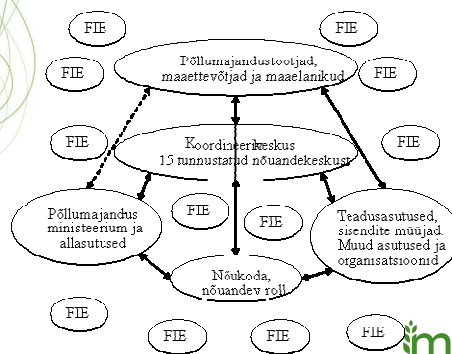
FIE

FIE

FIE

Põllumajandustootjad, maaettevõtjad ja maaelanikud

FIE

FIE

Koordineerimiskeskus 15 tunnustatud nõuandekeskust

FIE

FIE

FIE

Põllumajandus ministeerium ja allasutused

FIE

FIE

Teadusasutused, sisendite müüjad. Muud asutused ja organisatsioonid

Nõukoda, nõuandev roll

FIE

FIE

FIE

FIE

FIE